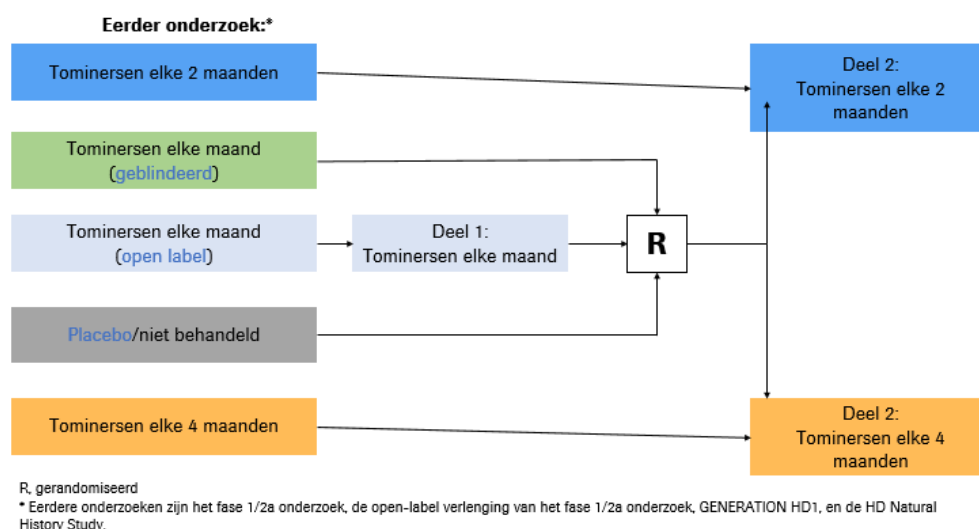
Eerder onderzoek:*

Tominersen elke 2 maanden

Tominersen elke maand (geblindeerd)

Tominersen elke maand (open label)

Deel 1: Tominersen elke maand

R

Placebo/niet behandeld

Tominersen elke 4 maanden

Deel 2: Tominersen elke 2 maanden

Deel 2: Tominersen elke 4 maanden

R, gerandomiseerd
* Eerdere onderzoeken zijn het fase 1/2a onderzoek, de open-label verlenging van het fase 1/2a onderzoek, GENERATION HD1, en de HD Natural History Study.